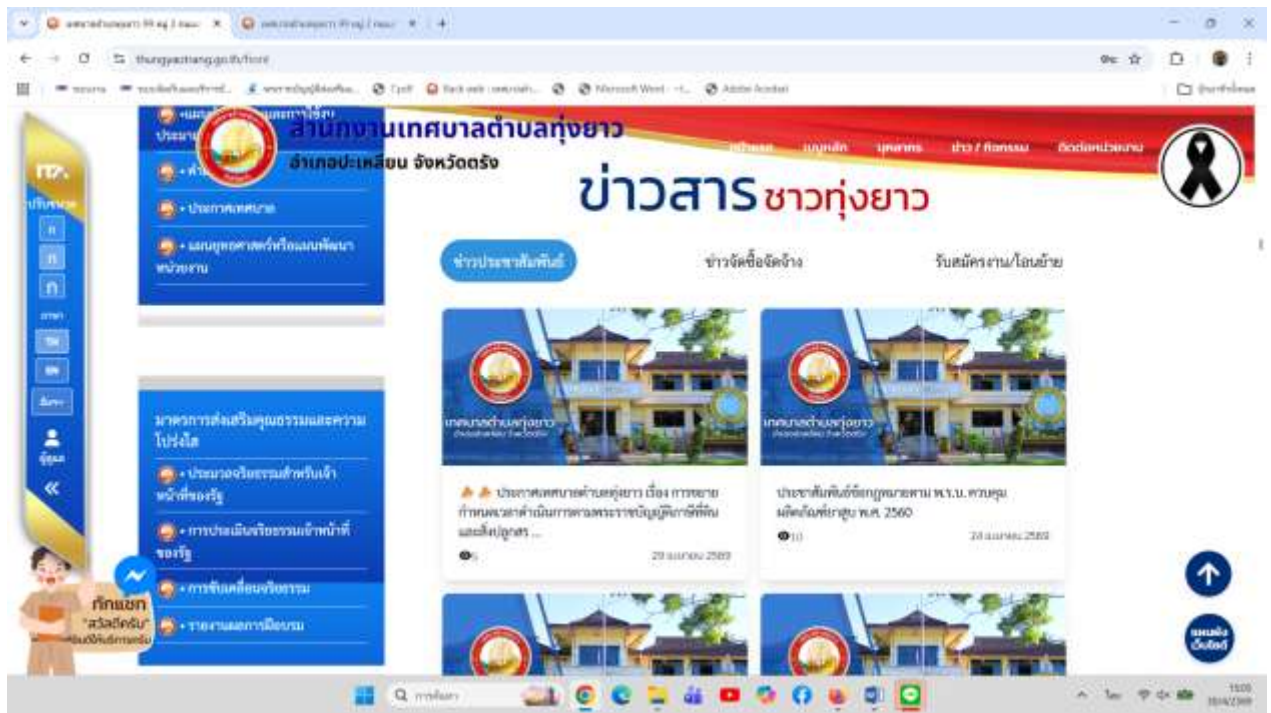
สำนักงานเทศบาลตำบลทุ่งยาว
อำเภอปะเหลียน จังหวัดตรัง

หน้าแรก เมนูหลัก บุคลากร ข่าว / กิจกรรม ติดต่อหน่วยงาน

ข่าวสาร ชาวทุ่งยาว

• ประกาศเทศบาล
• แผนยุทธศาสตร์หรือแผนพัฒนาหน่วยงาน

มาตรการส่งเสริมคุณธรรมและความโปร่งใส
• ประมวลจริยธรรมสำหรับเจ้าหน้าที่ของรัฐ
• การประเมินจริยธรรมเจ้าหน้าที่ของรัฐ
• การขับเคลื่อนจริยธรรม
• รายงานผลการฝึกอบรม

ข่าวประชาสัมพันธ์ ข่าวจัดซื้อจัดจ้าง รับสมัครงาน/โอนย้าย

เทศบาลตำบลทุ่งยาว

ประกาศเทศบาลตำบลทุ่งยาว เรื่อง การขยายกำหนดเวลาดำเนินการตามพระราชบัญญัติภาษีที่ดินและสิ่งปลูกสร้าง ...
5 20 เมษายน 2569

ประชาสัมพันธ์ร่างกฎหมายตาม พ.ร.บ. ควบคุมผลิตภัณฑ์ยาสูบ พ.ศ. 2560
10 20 เมษายน 2569

ทักแชท "สวัสดีครับ"

แผนผังเว็บไซต์

Q ค้นหา